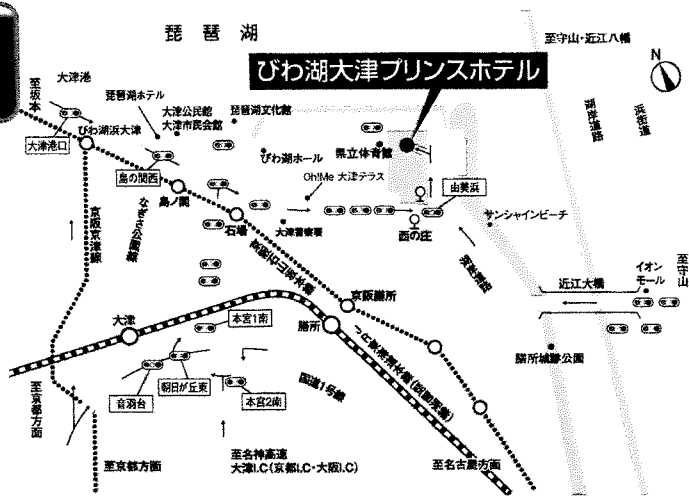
琵琶湖

至守山・近江八幡

N

びわ湖大津プリンスホテル

至坂本

大津港

琵琶湖ホテル

大津公民館
大津市民会館

琵琶湖文化館

湖岸道路

浜街道

びわ湖浜大津

大津港口

びわ湖ホール

県立体育館

島の関西

島ノ関

なぎさ公園通り

Oh!Me 大津テラス

由美浜

京阪京津線

石場

大津警察署

西の庄

サンシャインビーチ

京阪石山坂本線

湖岸道路

京阪膳所

近江大橋

イオンモール

至守山

大津

本宮1南

膳所

JR東海道本線（琵琶湖線）

膳所城跡公園

音羽台

朝日が丘東

本宮2南

国道1号線

至京都方面

至京都方面

至名神高速
大津I.C（京都I.C・大阪I.C）

至名古屋方面